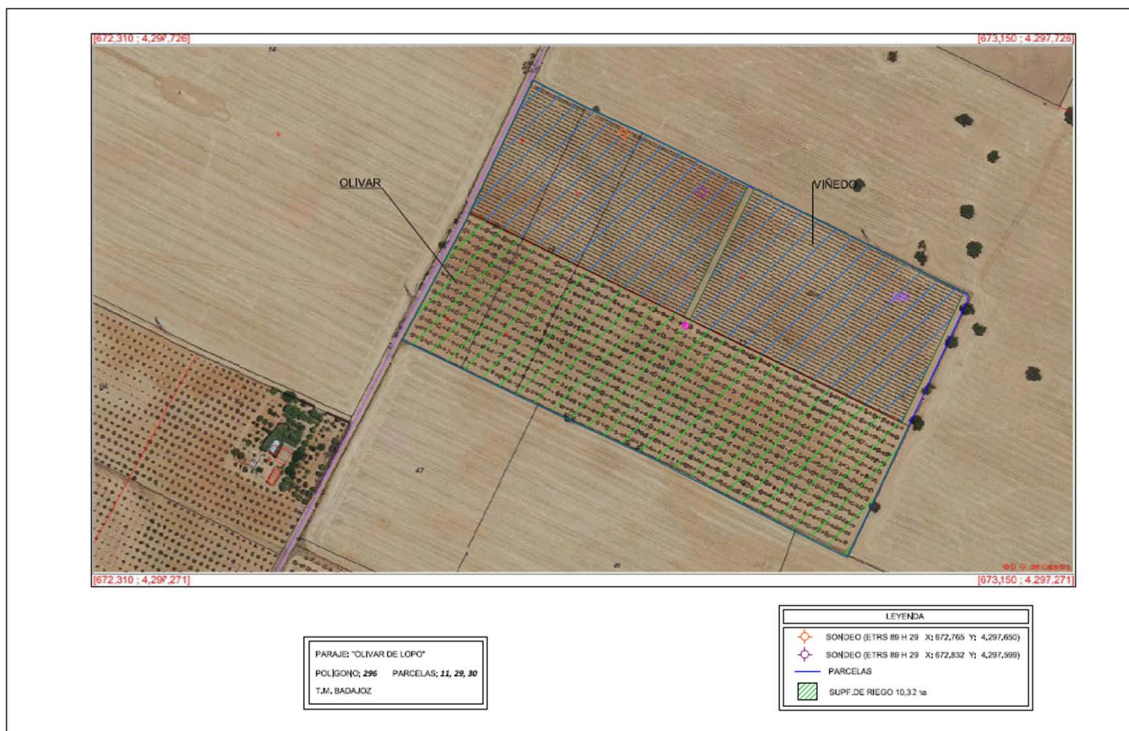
[672,310 ; 4,297,726]

[673,150 ; 4,297,726]

14

OLIVAR

VIÑEDO

47

[672,310 ; 4,297,271]

[673,150 ; 4,297,271]

©D. G. del Catastro

PARAJE: "OLIVAR DE LOPO"
POLIGONO: 296 PARCELAS: 11, 29, 30
T.M. BADAJOZ

LEYENDA

SONDEO (ETRS 89 H 29 X: 672,765 Y: 4,297,650)

SONDEO (ETRS 89 H 29 X: 672,832 Y: 4,297,599)

PARCELAS

SUPF.DE RIEGO 10,32 ha